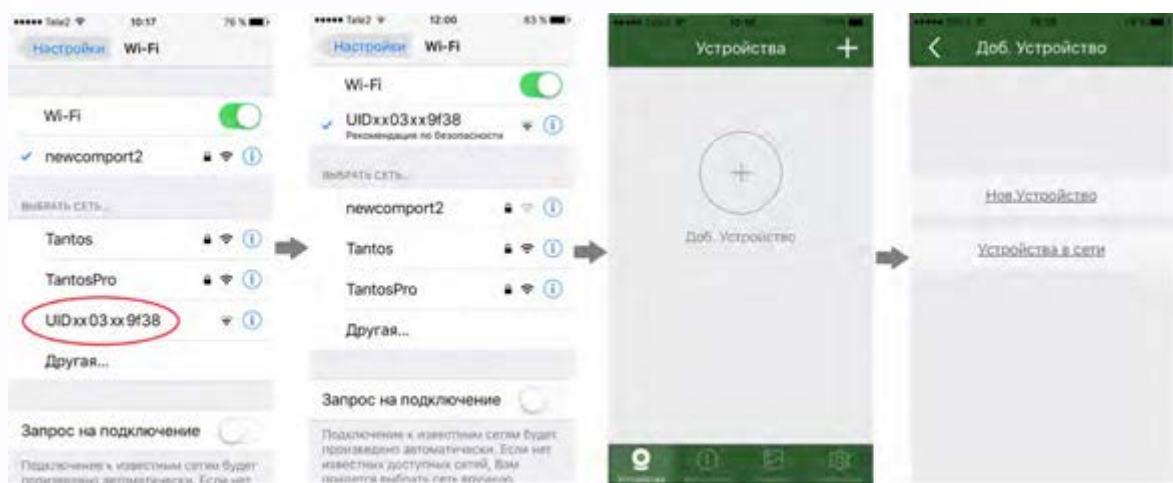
Tele2 10:17 76 %

Настройки Wi-Fi

Wi-Fi

✓ newcomport2

ВЫБРАТЬ СЕТЬ...

Tantos

TantosPro

UIDxx03xx9f38

Другая...

Запрос на подключение

Подключение к известным сетям будет произведено автоматически. Если нет

Tele2 12:00 83 %

Настройки Wi-Fi

Wi-Fi

✓ UIDxx03xx9f38
Рекомендации по безопасности

ВЫБРАТЬ СЕТЬ...

newcomport2

Tantos

TantosPro

Другая...

Запрос на подключение

Подключение к известным сетям будет произведено автоматически. Если нет известных доступных сетей, Вам придется выбрать сеть вручную.

Устройства +

Доб. Устройство

Доб. Устройство

Нов.Устройство

Устройства в сети